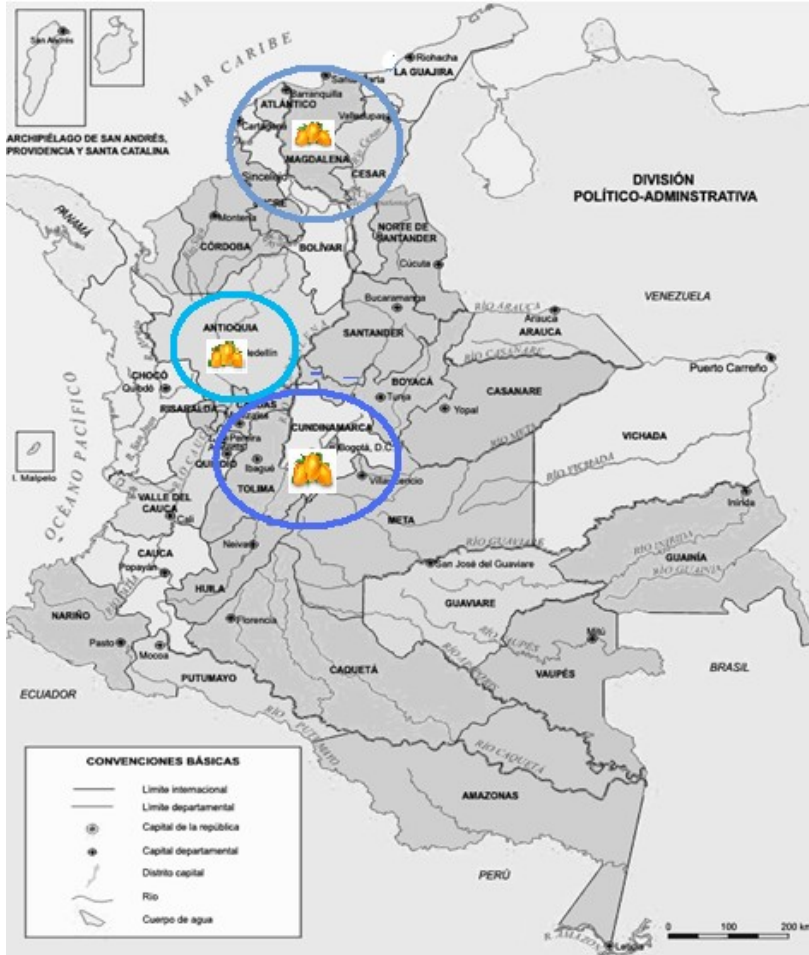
San Andrés

MAR CARIBE

Riohacha
LA GUAJIRA
Santa Marta
Barranquilla
ATLÁNTICO
Cartagena
Valledupar
MAGDALENA
Sincelejo
CESAR
SUCRE

ARCHIPIÉLAGO DE SAN ANDRÉS, PROVIDENCIA Y SANTA CATALINA

DIVISIÓN POLÍTICO-ADMINSTRATIVA

PANAMÁ
Montería
CÓRDOBA
BOLÍVAR
NORTE DE SANTANDER
Cúcuta

RÍO ARAUCA
Arauca
ARAUCA
VENEZUELA
Bucaramanga
SANTANDER
ANTIOQUIA
Medellín
RÍO CASANARE
OCÉANO PACÍFICO
CHOCÓ
Quibdó
BOYACÁ
CASANARE
Puerto Carreño
RISARALDA
CALDAS
Tunja
Yopal
Pereira
Manizales
CUNDINAMARCA
RÍO META
VICHADA
Bogotá, D.C.
QUINDÍO
Ibagué
I. Malpelo
RÍO VICHADA
TOLIMA
Villavicencio
VALLE DEL CAUCA
Cali
Inírida
META
Neiva
RÍO GUAVIARE
RÍO INIRIDA
RÍO GUAINÍA
CAUCA
GUAINÍA
Popayán
San José del Guaviare
HUILA
GUAVIARE
NARIÑO
Florencia
Mitú
Pasto
RÍO VAUPÉS
Mocoa
CAQUETÁ
BRASIL
VAUPÉS
ECUADOR
PUTUMAYO
RÍO APAPORIS
RÍO PUTUMAYO
RÍO CAQUETÁ

CONVENCIONES BÁSICAS
Límite internacional
Límite departamental
Capital de la república
Capital departamental
Distrito capital
Río
Cuerpo de agua

AMAZONAS
PERÚ
R. AMAZONAS
Leticia
0 100 200 km